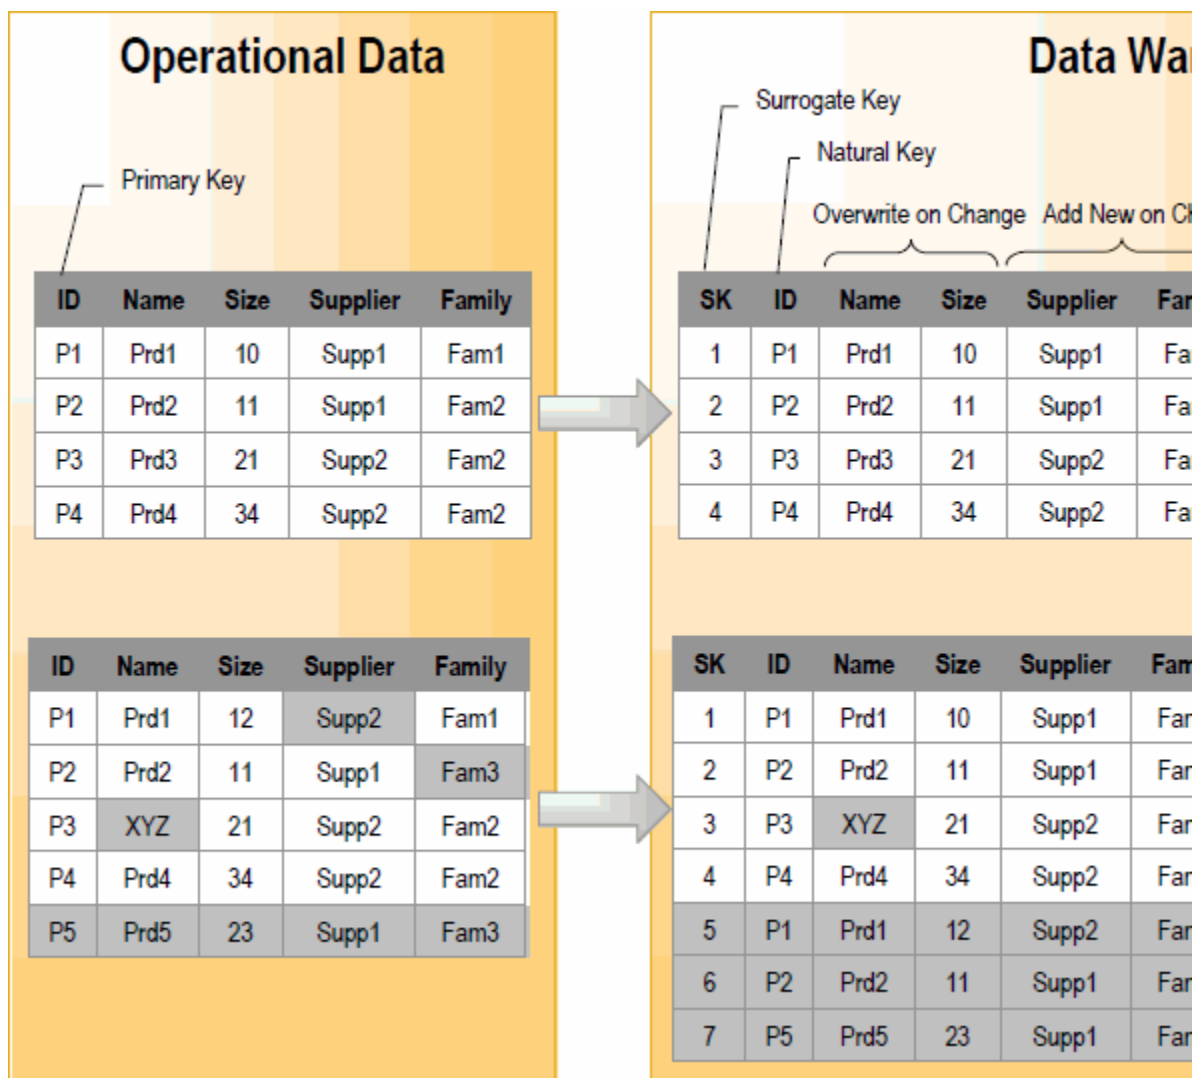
Operational Data

Primary Key

| ID | Name | Size | Supplier | Family |
|---|---|---|---|---|
| P1 | Prd1 | 10 | Supp1 | Fam1 |
| P2 | Prd2 | 11 | Supp1 | Fam2 |
| P3 | Prd3 | 21 | Supp2 | Fam2 |
| P4 | Prd4 | 34 | Supp2 | Fam2 |

| ID | Name | Size | Supplier | Family |
|---|---|---|---|---|
| P1 | Prd1 | 12 | Supp2 | Fam1 |
| P2 | Prd2 | 11 | Supp1 | Fam3 |
| P3 | XYZ | 21 | Supp2 | Fam2 |
| P4 | Prd4 | 34 | Supp2 | Fam2 |
| P5 | Prd5 | 23 | Supp1 | Fam3 |

Data Wa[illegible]

Surrogate Key

Natural Key

Overwrite on Change Add New on Ch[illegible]

| SK | ID | Name | Size | Supplier | Fa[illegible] |
|---|---|---|---|---|---|
| 1 | P1 | Prd1 | 10 | Supp1 | Fa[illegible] |
| 2 | P2 | Prd2 | 11 | Supp1 | Fa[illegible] |
| 3 | P3 | Prd3 | 21 | Supp2 | Fa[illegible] |
| 4 | P4 | Prd4 | 34 | Supp2 | Fa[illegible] |

| SK | ID | Name | Size | Supplier | Fam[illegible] |
|---|---|---|---|---|---|
| 1 | P1 | Prd1 | 10 | Supp1 | Far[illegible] |
| 2 | P2 | Prd2 | 11 | Supp1 | Far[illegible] |
| 3 | P3 | XYZ | 21 | Supp2 | Far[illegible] |
| 4 | P4 | Prd4 | 34 | Supp2 | Far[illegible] |
| 5 | P1 | Prd1 | 12 | Supp2 | Far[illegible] |
| 6 | P2 | Prd2 | 11 | Supp1 | Far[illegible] |
| 7 | P5 | Prd5 | 23 | Supp1 | Far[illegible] |